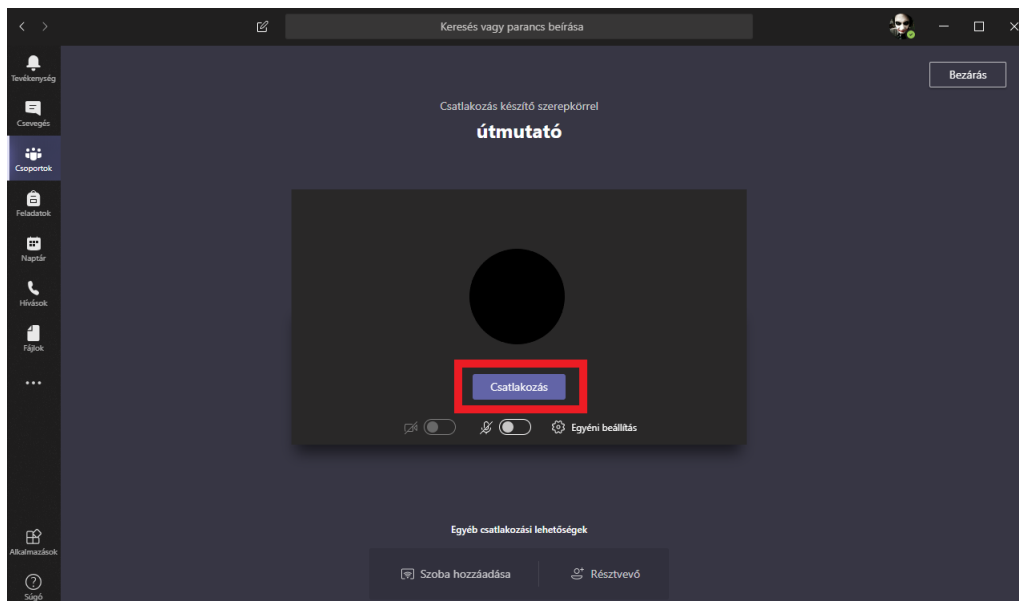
Keresés vagy parancs beírása

Tevékenység
Csevegés
Csoportok
Feladatok
Naptár
Hívások
Fájlok
...
Alkalmazások
Súgó

Bezárás

Csatlakozás készítő szerepkörrel
útmutató

Csatlakozás

Egyéni beállítás

Egyéb csatlakozási lehetőségek

Szoba hozzáadása
Résztvevő